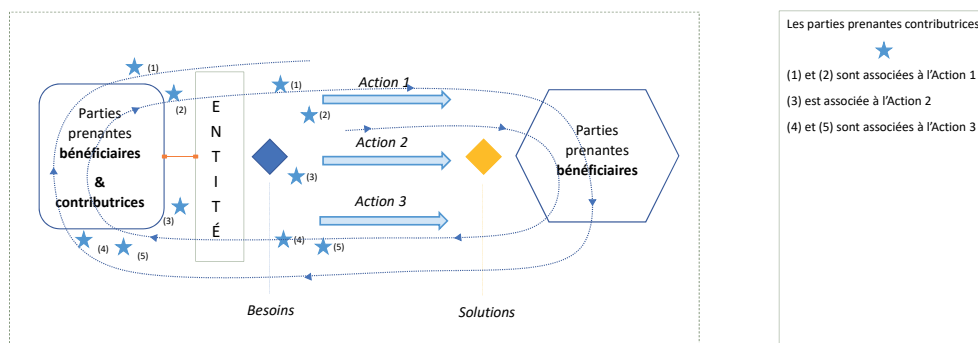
(1)

Parties prenantes **bénéficiaires** & **contributrices**

(2)

(3)

(4) (5)

E N T I T É

(1)

(2)

(3)

(4) (5)

Action 1

Action 2

Action 3

Parties prenantes **bénéficiaires**

Besoins

Solutions

Les parties prenantes contributrices

(1) et (2) sont associées à l'Action 1

(3) est associée à l'Action 2

(4) et (5) sont associées à l'Action 3